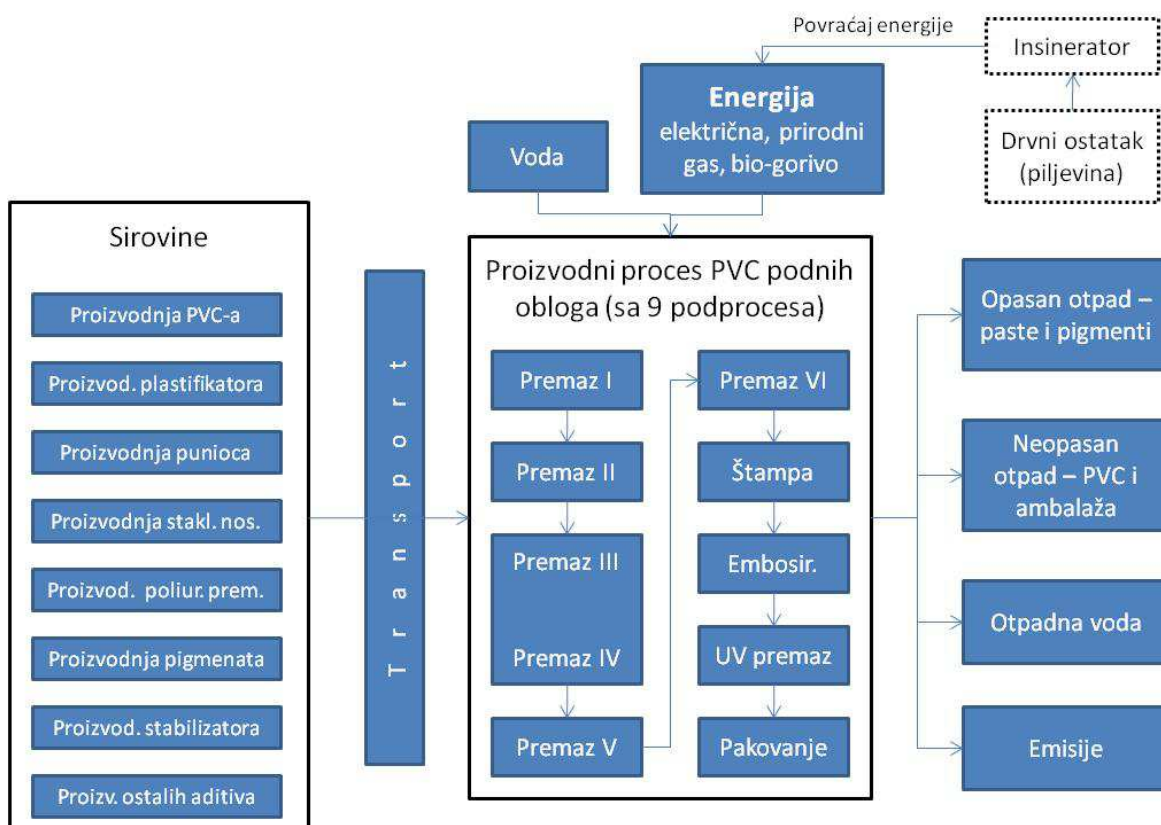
Povraćaj energije

Insinerator

Energija
električna, prirodni gas, bio-gorivo

Voda

Drvni ostatak (piljevina)

Sirovine

Proizvodnja PVC-a

Proizvod. plastifikatora

Proizvodnja punioca

Proizvodnja stakl. nos.

Proizvod. poliur. prem.

Proizvodnja pigmenata

Proizvod. stabilizatora

Proizv. ostalih aditiva

Transport

Proizvodni proces PVC podnih obloga (sa 9 podprocesa)

Premaz I

Premaz II

Premaz III

Premaz IV

Premaz V

Premaz VI

Štampa

Embosir.

UV premaz

Pakovanje

Opasan otpad – paste i pigmenti

Neopasan otpad – PVC i ambalaža

Otpadna voda

Emisije